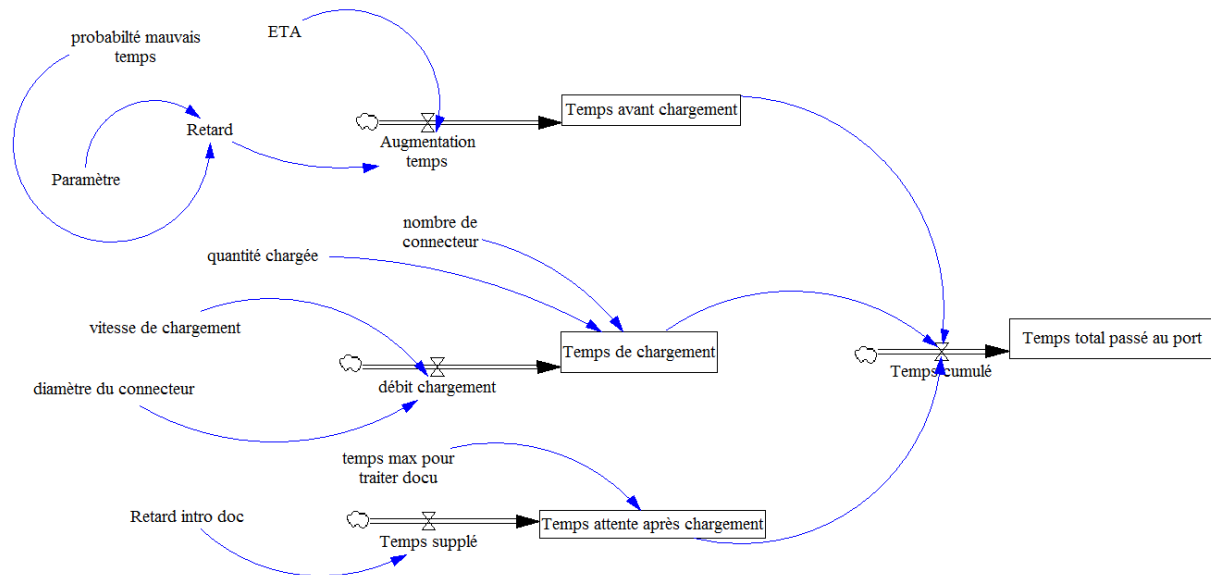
ETA

probabilté mauvais temps

Retard

Paramètre

Augmentation temps

Temps avant chargement

nombre de connecteur

quantité chargée

vitesse de chargement

Temps de chargement

débit chargement

diamètre du connecteur

Temps cumulé

Temps total passé au port

temps max pour traiter docu

Retard intro doc

Temps supplé

Temps attente après chargement